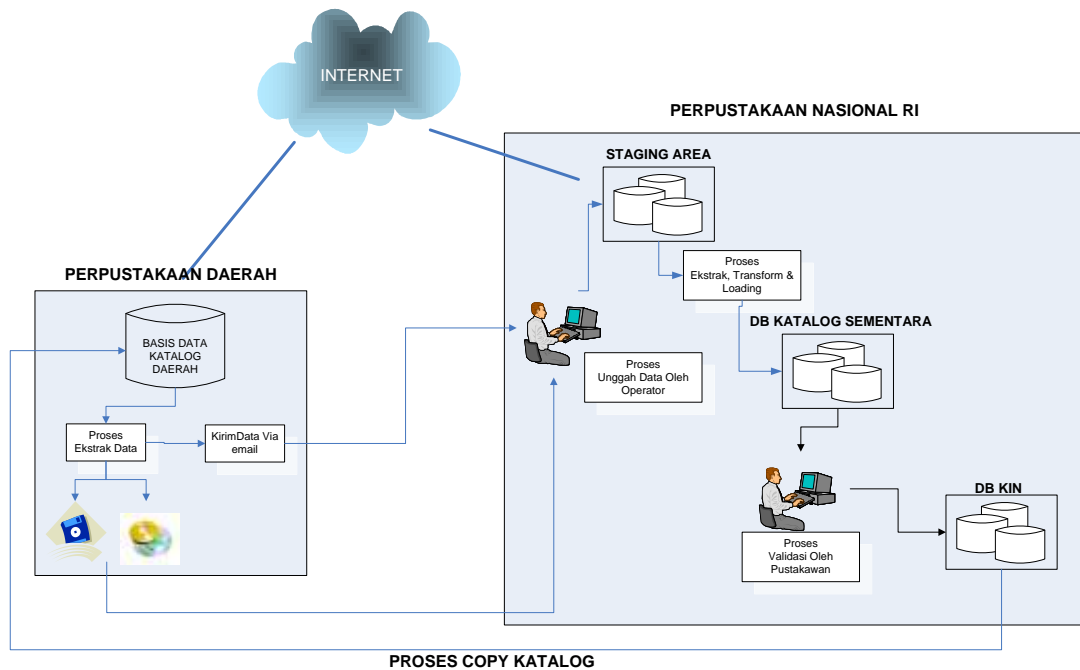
INTERNET

PERPUSTAKAAN NASIONAL RI

STAGING AREA

Proses
Ekstrak, Transform & Loading

DB KATALOG SEMENTARA

PERPUSTAKAAN DAERAH

BASIS DATA KATALOG DAERAH

Proses
Unggah Data Oleh Operator

Proses
Ekstrak Data

KirimData Via email

DB KIN

Proses
Validasi Oleh Pustakawan

PROSES COPY KATALOG